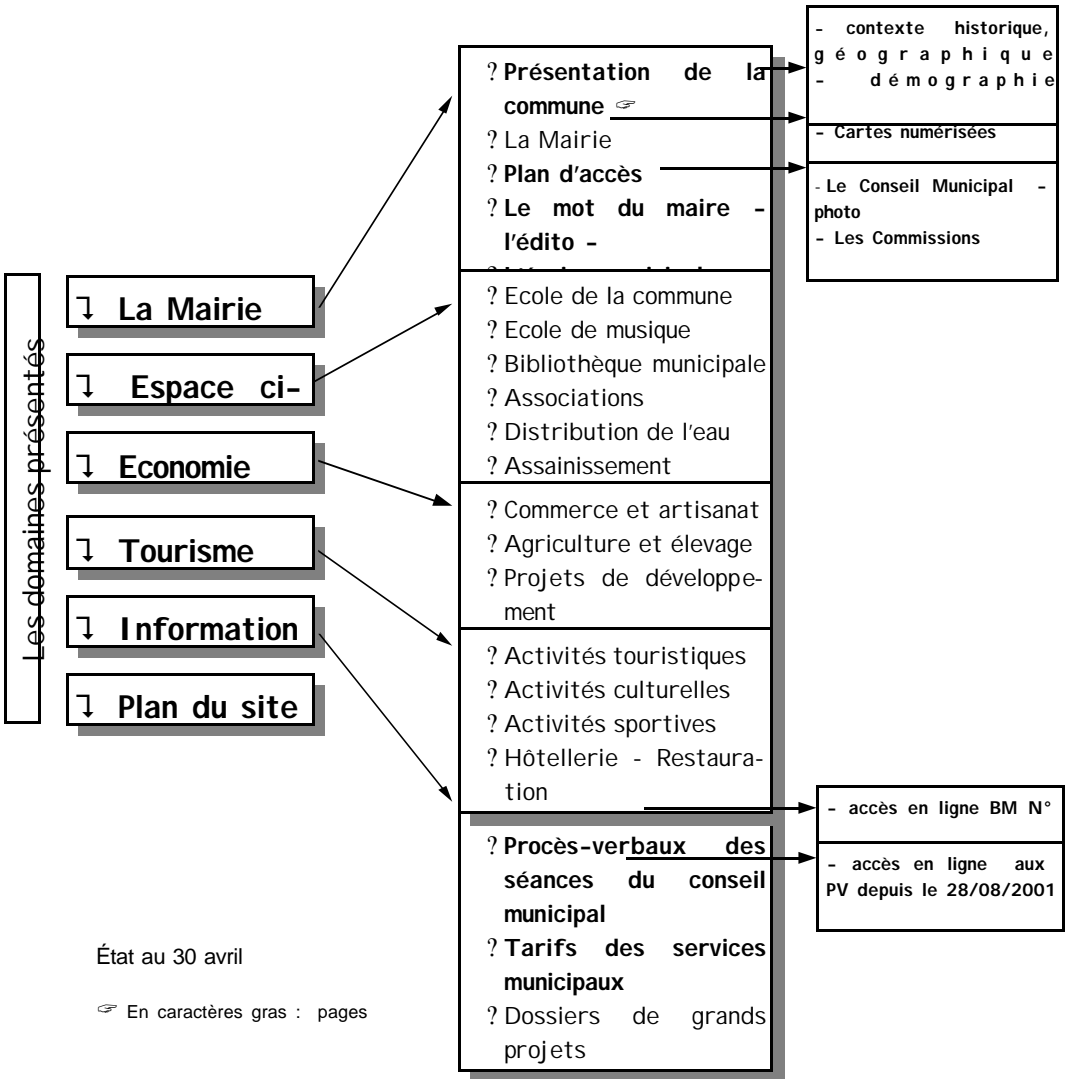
Les domaines présentés

Ɩ La Mairie

Ɩ Espace ci-

Ɩ Economie

Ɩ Tourisme

Ɩ Information

Ɩ Plan du site

? Présentation de la commune ☞
? La Mairie
? Plan d'accès
? Le mot du maire - l'édito -
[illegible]

? Ecole de la commune
? Ecole de musique
? Bibliothèque municipale
? Associations
? Distribution de l'eau
? Assainissement

? Commerce et artisanat
? Agriculture et élevage
? Projets de développement

? Activités touristiques
? Activités culturelles
? Activités sportives
? Hôtellerie - Restauration

? Procès-verbaux des séances du conseil municipal
? Tarifs des services municipaux
? Dossiers de grands projets

- contexte historique, géographique
- démographie

- Cartes numérisées

- Le Conseil Municipal - photo
- Les Commissions

- accès en ligne BM N°

- accès en ligne aux PV depuis le 28/08/2001

État au 30 avril

☞ En caractères gras : pages